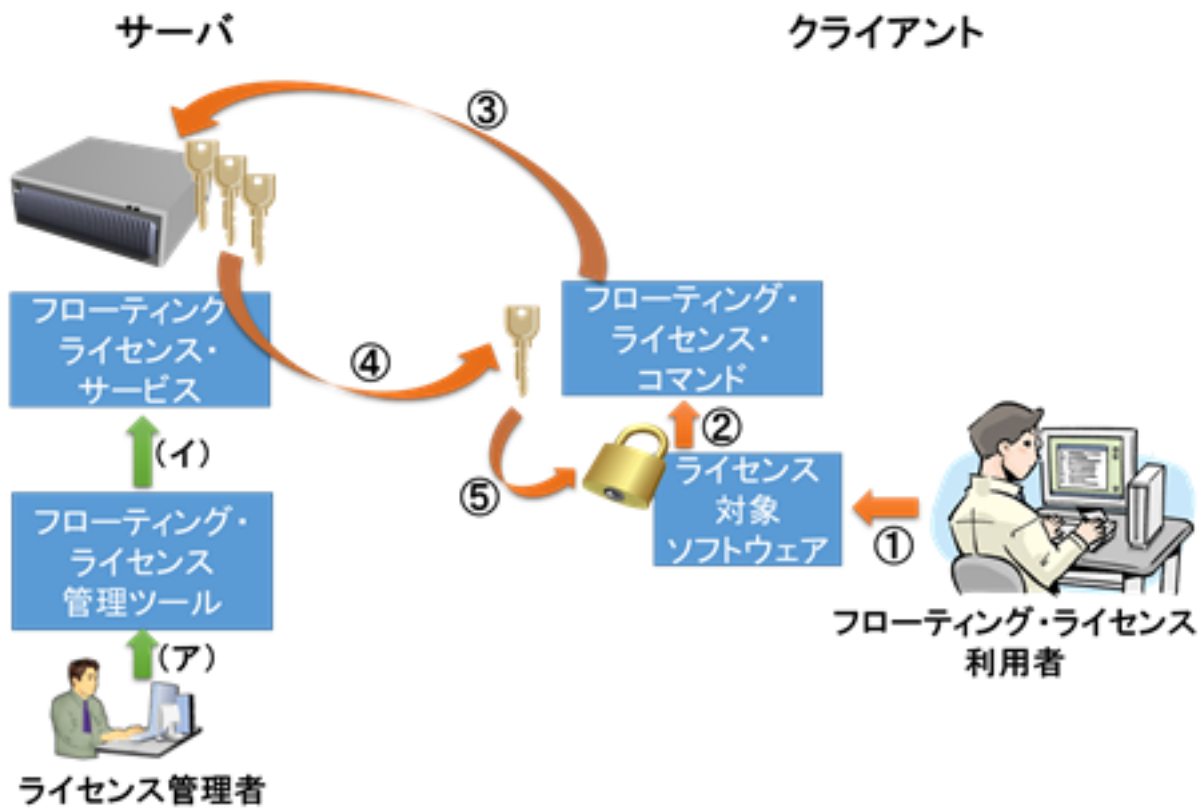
サーバ

クライアント

③

フローティング・ライセンス・サービス

④

フローティング・ライセンス・コマンド

②

（イ）

⑤

ライセンス対象ソフトウェア

①

フローティング・ライセンス管理ツール

（ア）

フローティング・ライセンス利用者

ライセンス管理者